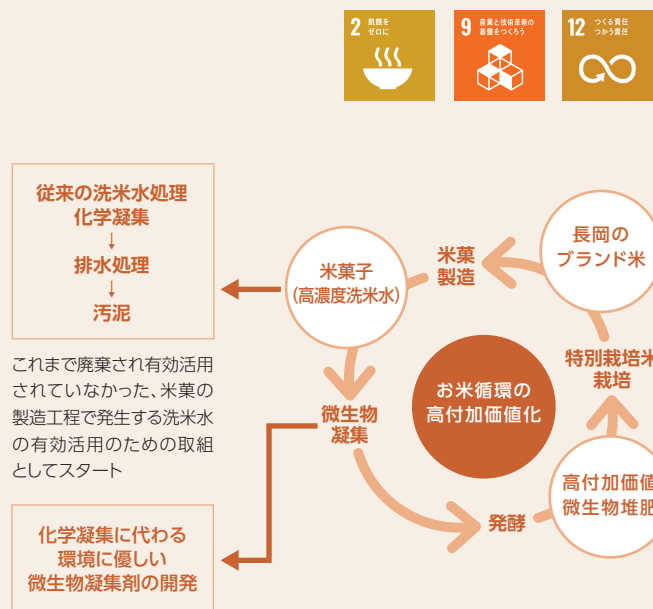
2 飢餓を ゼロに

9 産業と技術革新の 基盤をつくろう

12 つくる責任 つかう責任

従来の洗米水処理
化学凝集
↓
排水処理
↓
汚泥

これまで廃棄され有効活用されていなかった、米菓の製造工程で発生する洗米水の有効活用のための取組としてスタート

化学凝集に代わる
環境に優しい
微生物凝集剤の開発

米菓子
(高濃度洗米水)

米菓
製造

長岡の
ブランド米

特別栽培米
栽培

お米循環の
高付加価値化

微生物
凝集

発酵

高付加価値
微生物堆肥